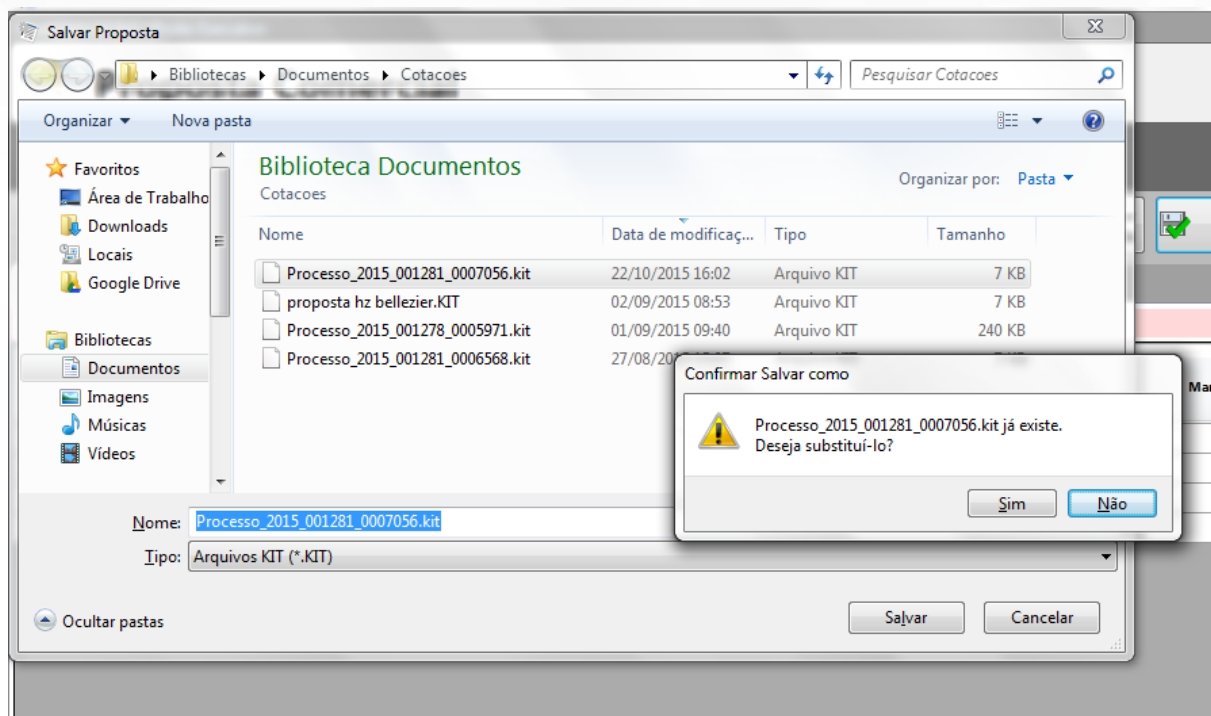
Salvar Proposta

Bibliotecas ▸ Documentos ▸ Cotacoes

Pesquisar Cotacoes

Organizar ▾ Nova pasta

Favoritos
Área de Trabalho
Downloads
Locais
Google Drive

Bibliotecas
Documentos
Imagens
Músicas
Vídeos

Biblioteca Documentos
Cotacoes

Organizar por: Pasta ▾

| Nome | Data de modificaç... | Tipo | Tamanho |
|---|---|---|---|
| Processo_2015_001281_0007056.kit | 22/10/2015 16:02 | Arquivo KIT | 7 KB |
| proposta hz bellezier.KIT | 02/09/2015 08:53 | Arquivo KIT | 7 KB |
| Processo_2015_001278_0005971.kit | 01/09/2015 09:40 | Arquivo KIT | 240 KB |
| Processo_2015_001281_0006568.kit | 27/08/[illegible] | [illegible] | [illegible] |

Nome: Processo_2015_001281_0007056.kit

Tipo: Arquivos KIT (*.KIT)

Ocultar pastas

Salvar Cancelar

Confirmar Salvar como

Processo_2015_001281_0007056.kit já existe.
Deseja substituí-lo?

Sim Não

Mar